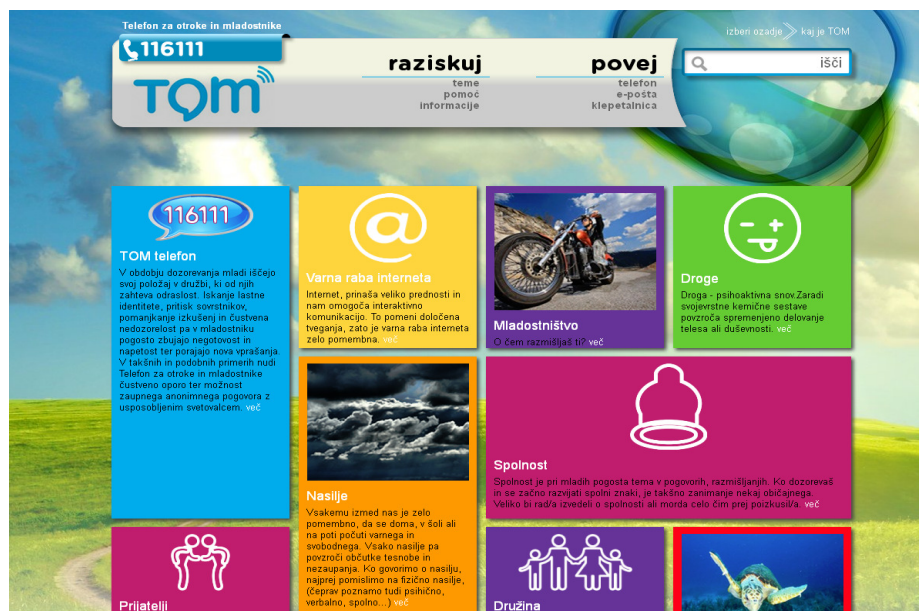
Telefon za otroke in mladostnike

116111

TOM

izberi ozadje kaj je TOM

raziskuj
teme
pomoć
informacije

povej
telefon
e-pošta
klepetalnica

išči

116111

TOM telefon

V obdobju dozorevanja mladi iščejo svoj položaj v družbi, ki od njih zahteva odraslost. Iskanje lastne identitete, pritisk sovrstnikov, pomanjkanje izkušenj in čustvena nedozorelost pa v mladostniku pogosto zbujajo negotovost in napetost ter porajajo nova vprašanja. V takšnih in podobnih primerih nudi Telefon za otroke in mladostnike čustveno oporo ter možnost zaupnega anonimnega pogovora z usposobljenim svetovalcem. več

Varna raba interneta

Internet, prinaša veliko prednosti in nam omogoča interaktivno komunikacijo. To pomeni določena tveganja, zato je varna raba interneta zelo pomembna. več

Mladostništvo

O čem razmišljaš ti? več

Droge

Droga - psihoaktivna snov.Zaradi svojevrstne kemične sestave povzroča spremenjeno delovanje telesa ali duševnosti. več

Nasilje

Vsakemu izmed nas je zelo pomembno, da se doma, v šoli ali na poti počuti varnega in svobodnega. Vsako nasilje pa povzroči občutke tesnobe in nezaupanja. Ko govorimo o nasilju, najprej pomislimo na fizično nasilje, (čeprav poznamo tudi psihično, verbalno, spolno...) več

Spolnost

Spolnost je pri mladih pogosta tema v pogovorih, razmišljanjih. Ko dozoreva/š in se začno razvijati spolni znaki, je takšno zanimanje nekaj običajnega. Veliko bi rad/a izvedel/i o spolnosti ali morda celo čim prej poizkusil/a. več

Prijatelji

Družina